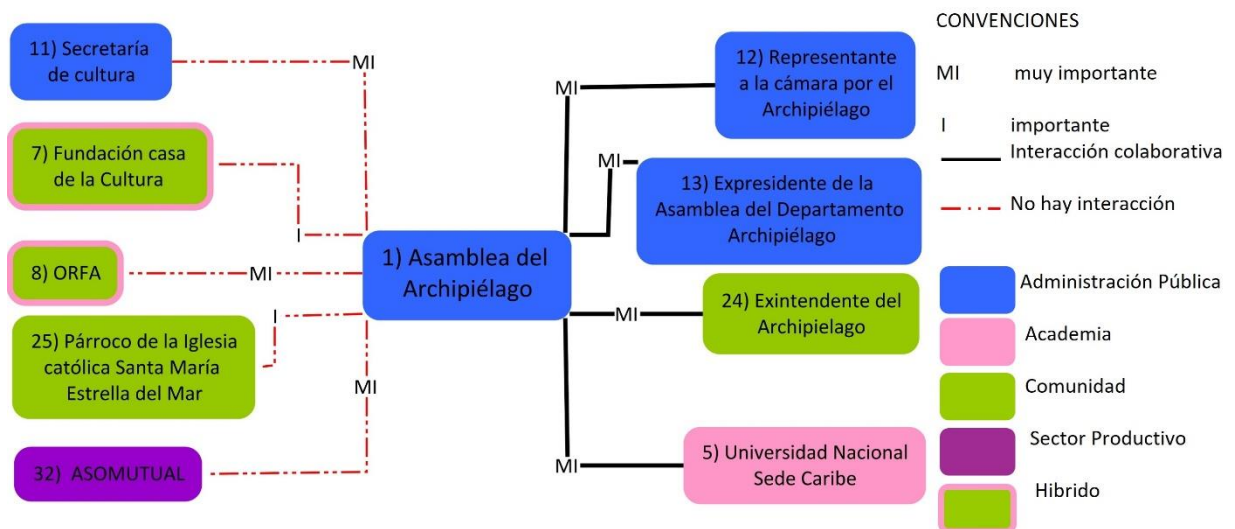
11) Secretaría de cultura

MI

7) Fundación casa de la Cultura

I

8) ORFA

MI

25) Párroco de la Iglesia católica Santa María Estrella del Mar

I

MI

32) ASOMUTUAL

1) Asamblea del Archipiélago

MI

12) Representante a la cámara por el Archipiélago

MI

13) Expresidente de la Asamblea del Departamento Archipiélago

MI

24) Exintendente del Archipielago

MI

5) Universidad Nacional Sede Caribe

CONVENCIONES

MI muy importante

I importante

Interacción colaborativa

No hay interacción

Administración Pública

Academia

Comunidad

Sector Productivo

Hibrido